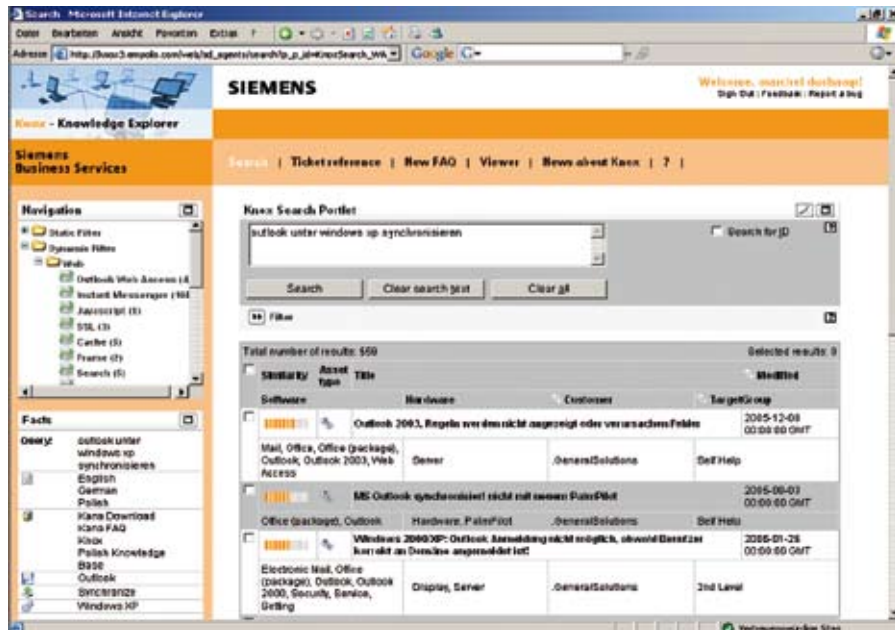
Search - Microsoft Internet Explorer

Datei Bearbeiten Ansicht Favoriten Extras ?

Adresse http://knox3.empolis.com/web/id_agents/search?p_p_id=KnoxSearch_WA

Google

SIEMENS

Welcome, marcel dorhaag!
Sign Out | Feedback | Report a bug

Knox - Knowledge Explorer

Siemens
Business Services

Search | Ticket reference | New FAQ | Viewer | News about Knox | ? |

Navigation

Static Filter
Dynamic Filter
Web
Outlook Web Access (4
Instant Messenger (16
Javascript (1)
SSL (3)
Cache (5)
Frame (2)
Search (5)

Facts

Query: outlook unter windows xp synchronisieren
English
German
Polish
Kana Download
Kana FAQ
Knox
Polish Knowledge Base
Outlook
Synchronize
Windows XP

Knox Search Portlet

outlook unter windows xp synchronisieren

Search for ID

Search | Clear search text | Clear all

Filter

Total number of results: 559 | Selected results: 0

| Similarity | Asset type | Title | | Modified |
|---|---|---|---|---|
| Software | Hardware | Customer | TargetGroup | |
| | | Outlook 2003, Regeln werden nicht angezeigt oder verursachen Fehler | | 2005-12-08 00:00:00 GMT |
| Mail, Office, Office (package), Outlook, Outlook 2003, Web Access | Server | .GeneralSolutions | Self Help | |
| | | MS Outlook synchronisiert nicht mit meinem PalmPilot | | 2005-09-03 00:00:00 GMT |
| Office (package), Outlook | Hardware, PalmPilot | .GeneralSolutions | Self Help | |
| | | Windows 2000/XP: Outlook Anmeldung nicht möglich, obwohl Benutzer korrekt an Domäne angemeldet ist! | | 2005-01-28 00:00:00 GMT |
| Electronic Mail, Office (package), Outlook, Outlook 2000, Security, Service, Getting | Display, Server | .GeneralSolutions | 2nd Level | |

Vertrauenswürdige Sites